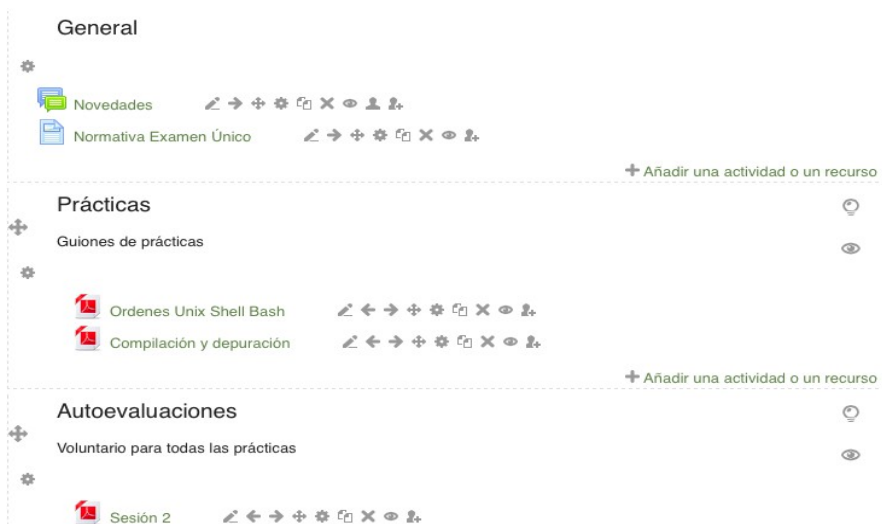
General

Novedades

Normativa Examen Único

+ Añadir una actividad o un recurso

Prácticas

Guiones de prácticas

Ordenes Unix Shell Bash

Compilación y depuración

+ Añadir una actividad o un recurso

Autoevaluaciones

Voluntario para todas las prácticas

Sesión 2